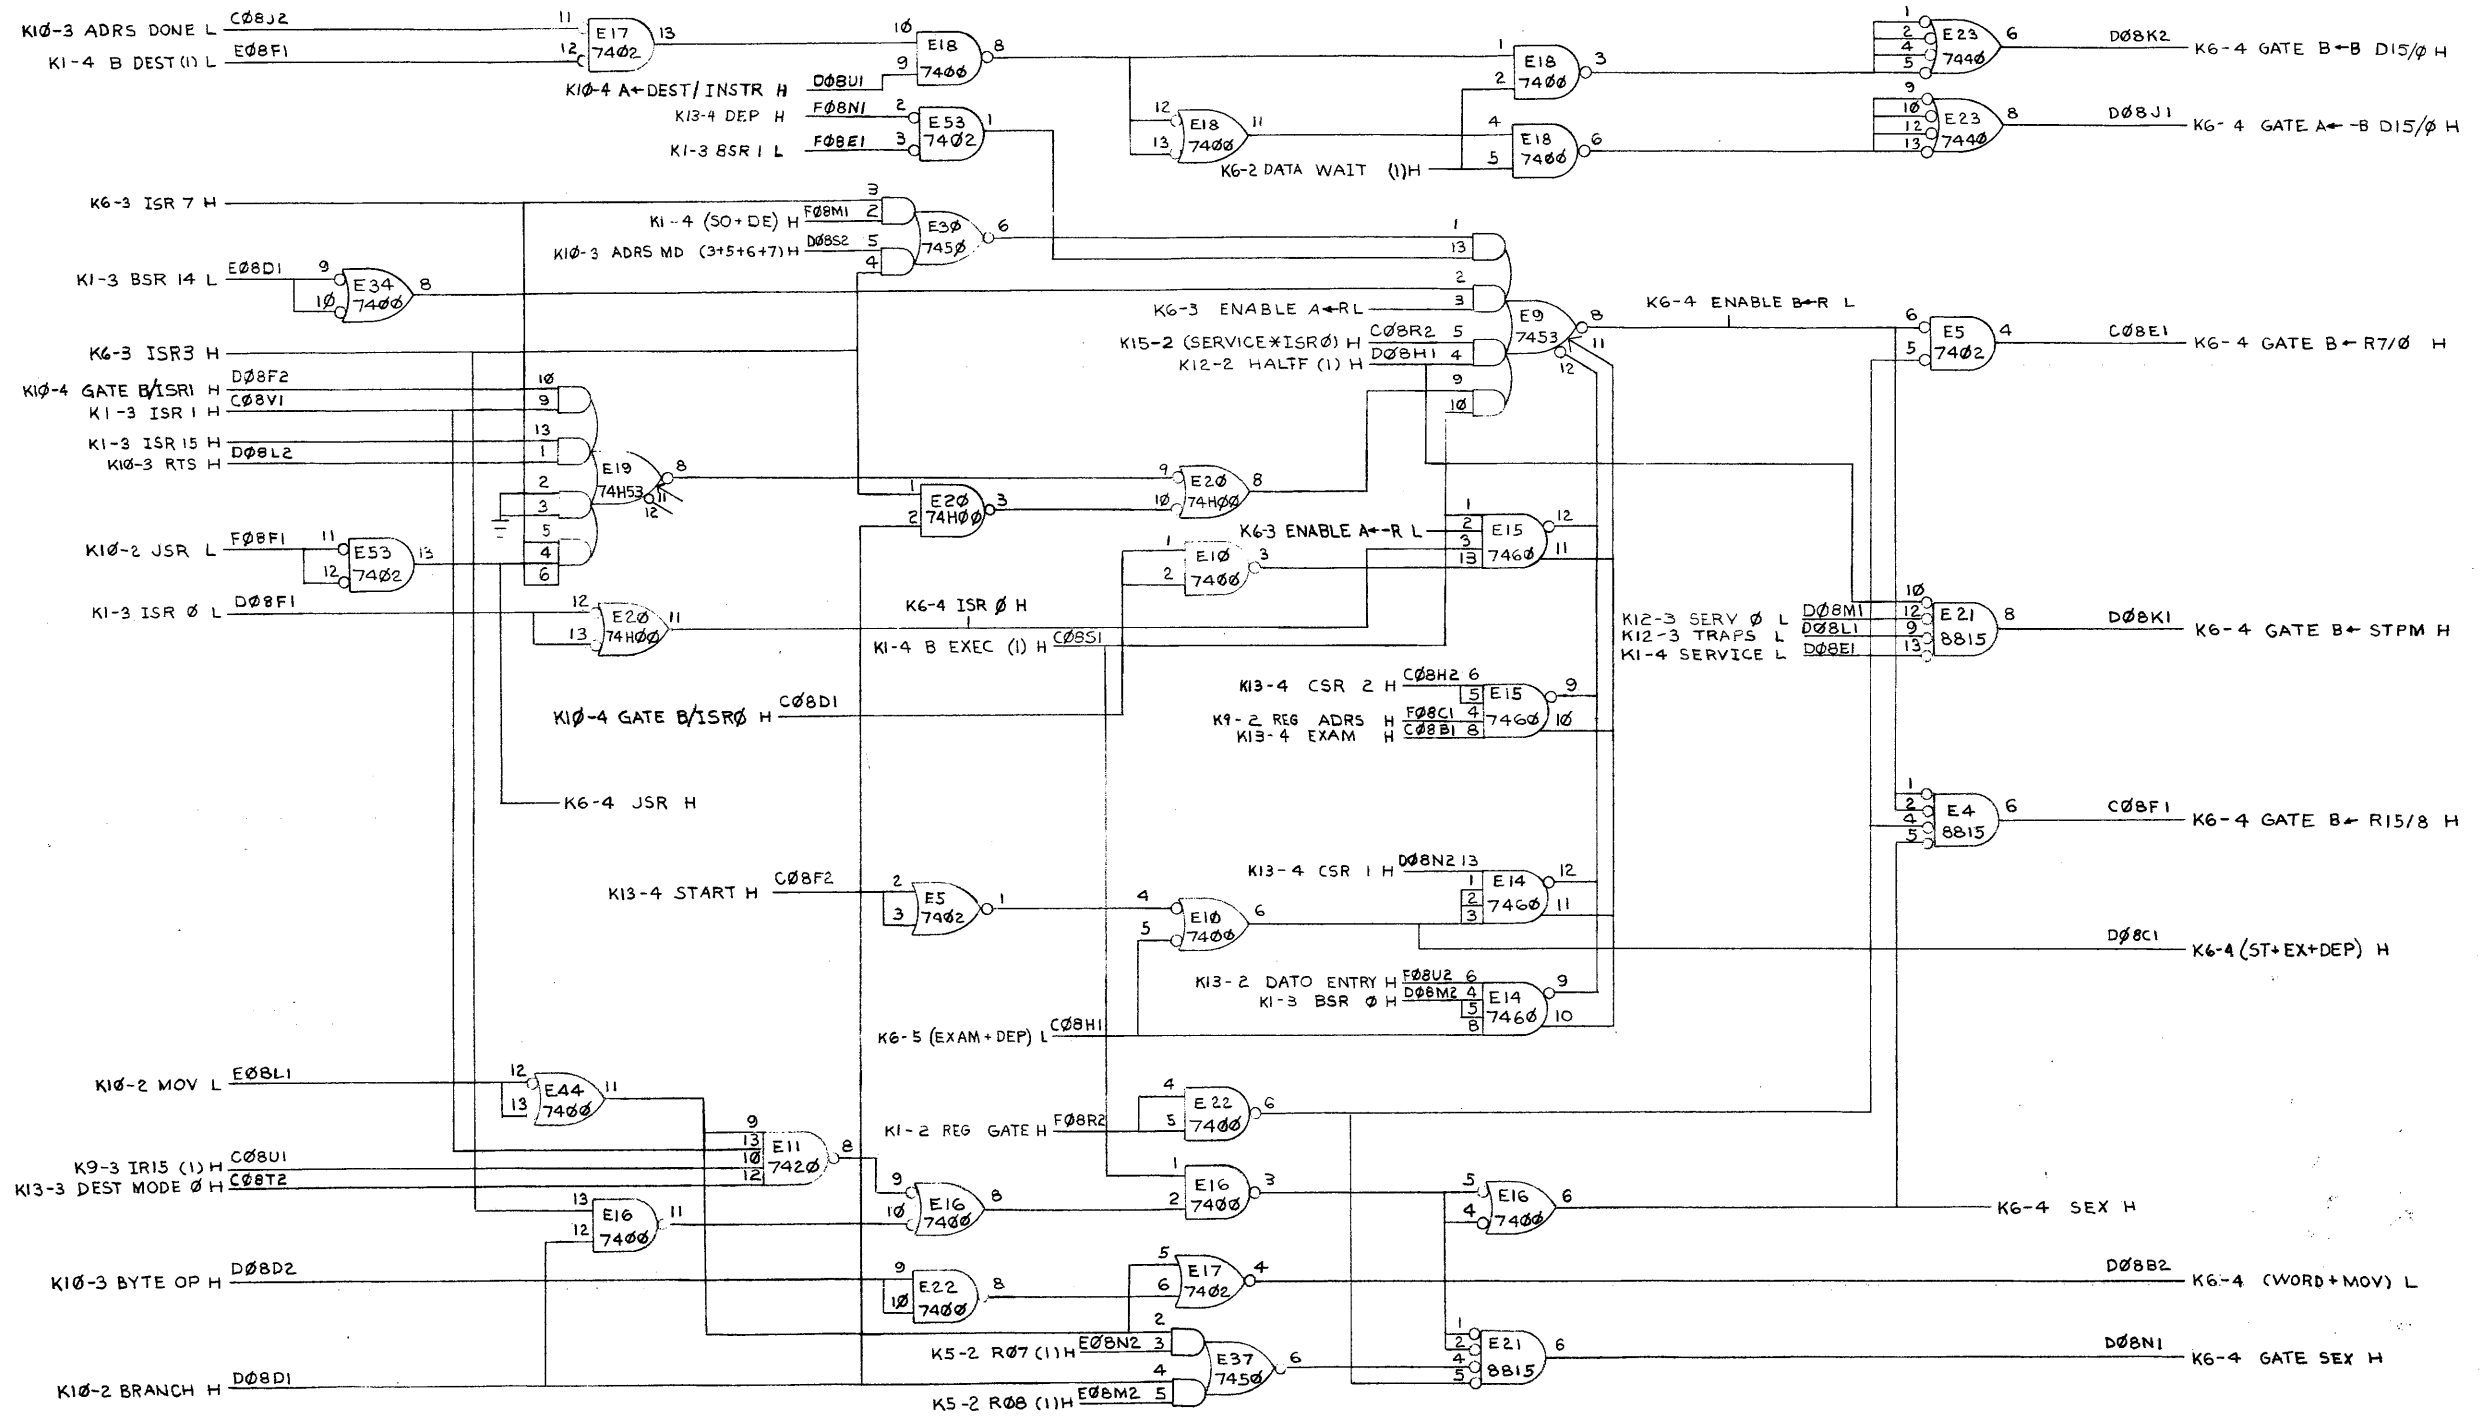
K1Ø-3 ADRS DONE L C Ø8J2 11 E17 7402 13
K1-4 B DEST(1) L EØ8F1 12
10 E18 7400 8 9
K1Ø-4 A←DEST/INSTR H DØ8U1
K13-4 DEP H FØ8N1 2 E53 7402 1
K1-3 BSR 1 L FØ8E1 3
1 E18 7400 3 2
12 E18 7400 11 13
4 E18 7400 6 5
K6-2 DATA WAIT (1)H
1 2 4 5 E23 7440 6 DØ8K2 K6-4 GATE B←B D15/Ø H
9 10 12 13 E23 7440 8 DØ8J1 K6-4 GATE A←-B D15/Ø H
K6-3 ISR 7 H
3 K1-4 (SO+DE) H FØ8M1 2 E3Ø 745Ø 6
K1Ø-3 ADRS MD (3+5+6+7)H DØ8S2 5 4
K1-3 BSR 14 L EØ8D1 9 E34 7400 8 1Ø
1 13 2 K6-3 ENABLE A←RL 3 E9 7453 8 11 12
K15-2 (SERVICE✱ISRØ) H CØ8R2 5
K12-2 HALTF (1) H DØ8H1 4
9 1Ø
K6-4 ENABLE B←R L
K6-3 ISR3 H
6 E5 7402 4 5 CØ8E1 K6-4 GATE B←R7/Ø H
K1Ø-4 GATE B/ISR1 H DØ8F2 10
K1-3 ISR 1 H CØ8V1 9
K1-3 ISR 15 H 13
K1Ø-3 RTS H DØ8L2 1
2 3 5 4 6 E19 74H53 8 11 12
9 E2Ø 74HØØ 8 1Ø
1 E2Ø 74HØØ 3 2
K1Ø-2 JSR L FØ8F1 11 E53 7402 13 12
K6-3 ENABLE A←-R L 1 2 3 13 E15 7460 12 11
1 E1Ø 7400 3 2
K1-3 ISR Ø L DØ8F1 12 E2Ø 74HØØ 11 13
K6-4 ISR Ø H
K1-4 B EXEC (1) H CØ8S1
K12-3 SERV Ø L DØ8M1
K12-3 TRAPS L DØ8L1
K1-4 SERVICE L DØ8E1
10 12 9 13 E21 8815 8 DØ8K1 K6-4 GATE B←STPM H
K13-4 CSR 2 H CØ8H2 6 5 E15 7460 9 1Ø
K9-2 REG ADRS H FØ8C1 4
K13-4 EXAM H CØ8B1 8
K1Ø-4 GATE B/ISRØ H CØ8D1
K6-4 JSR H
1 2 4 5 E4 8815 6 CØ8F1 K6-4 GATE B←R15/8 H
K13-4 START H CØ8F2 2 E5 7402 1 3
4 E1Ø 7400 6 5
K13-4 CSR 1 H DØ8N2 13 1 2 3 E14 7460 12 11
DØ8C1 K6-4 (ST+EX+DEP) H
K13-2 DATO ENTRY H FØ8U2 6
K1-3 BSR Ø H DØ8M2 4 5 8 E14 7460 9 10
K6-5 (EXAM+DEP) L CØ8H1
K1Ø-2 MOV L EØ8L1 12 E44 7400 11 13
4 E22 7400 6 5
K1-2 REG GATE H FØ8R2
9 13 1Ø 12 E11 742Ø 8
K9-3 IR15 (1) H CØ8U1
K13-3 DEST MODE Ø H CØ8T2
1 E16 7400 3 2
9 E16 7400 8 1Ø
13 E16 7400 11 12
5 E16 7400 6 4
K6-4 SEX H
K1Ø-3 BYTE OP H DØ8D2
9 E22 7400 8 1Ø
5 E17 7402 4 6
DØ8B2 K6-4 (WORD+MOV) L
2 K5-2 RØ7 (1)H EØ8N2 3 E37 745Ø 6 4
K5-2 RØ8 (1)H EØ8M2 5
1 2 4 5 E21 8815 6 DØ8N1 K6-4 GATE SEX H
K1Ø-2 BRANCH H DØ8D1